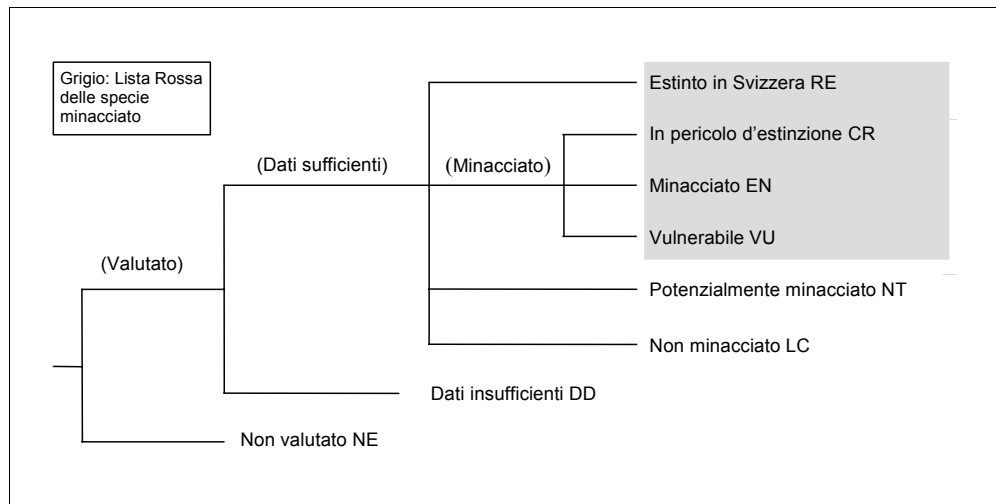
Grigio: Lista Rossa delle specie minacciato

(Valutato)

(Dati sufficienti)

(Minacciato)

Estinto in Svizzera RE

In pericolo d'estinzione CR

Minacciato EN

Vulnerabile VU

Potenzialmente minacciato NT

Non minacciato LC

Dati insufficienti DD

Non valutato NE